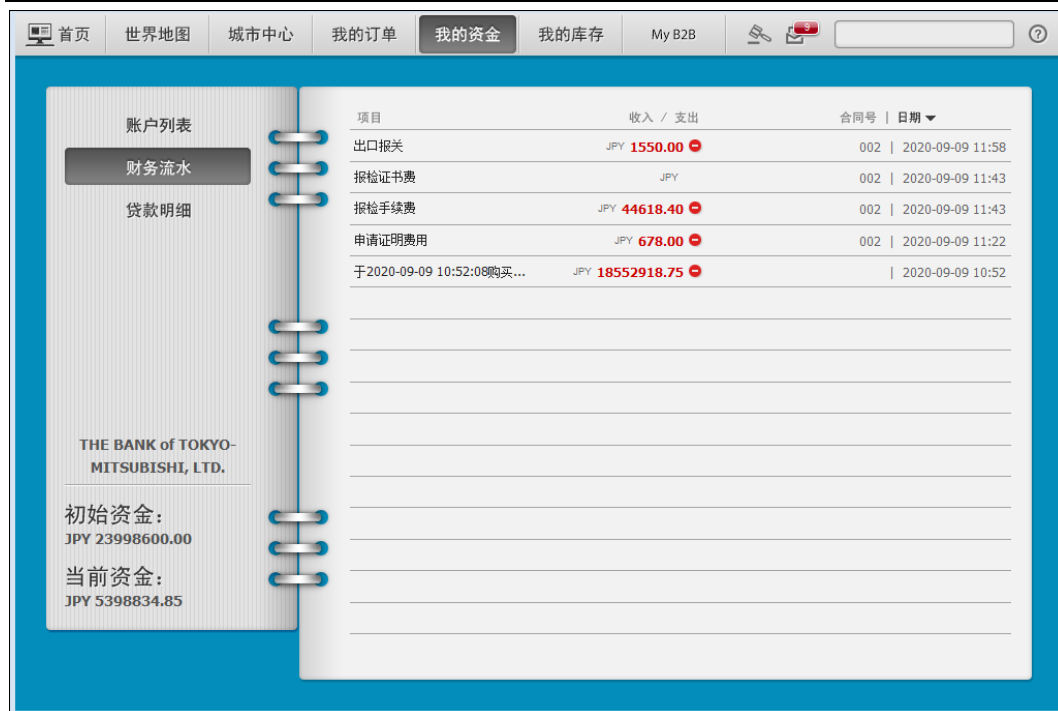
首页 世界地图 城市中心 我的订单 我的资金 我的库存 My B2B 9 ?

账户列表
财务流水
贷款明细

THE BANK of TOKYO-MITSUBISHI, LTD.

初始资金:
JPY 23998600.00

当前资金:
JPY 5398834.85

| 项目 | 收入 / 支出 | 合同号 \| 日期 |
|---|---|---|
| 出口报关 | JPY 1550.00 | 002 \| 2020-09-09 11:58 |
| 报检证书费 | JPY | 002 \| 2020-09-09 11:43 |
| 报检手续费 | JPY 44618.40 | 002 \| 2020-09-09 11:43 |
| 申请证明费用 | JPY 678.00 | 002 \| 2020-09-09 11:22 |
| 于2020-09-09 10:52:08购买... | JPY 18552918.75 | \| 2020-09-09 10:52 |